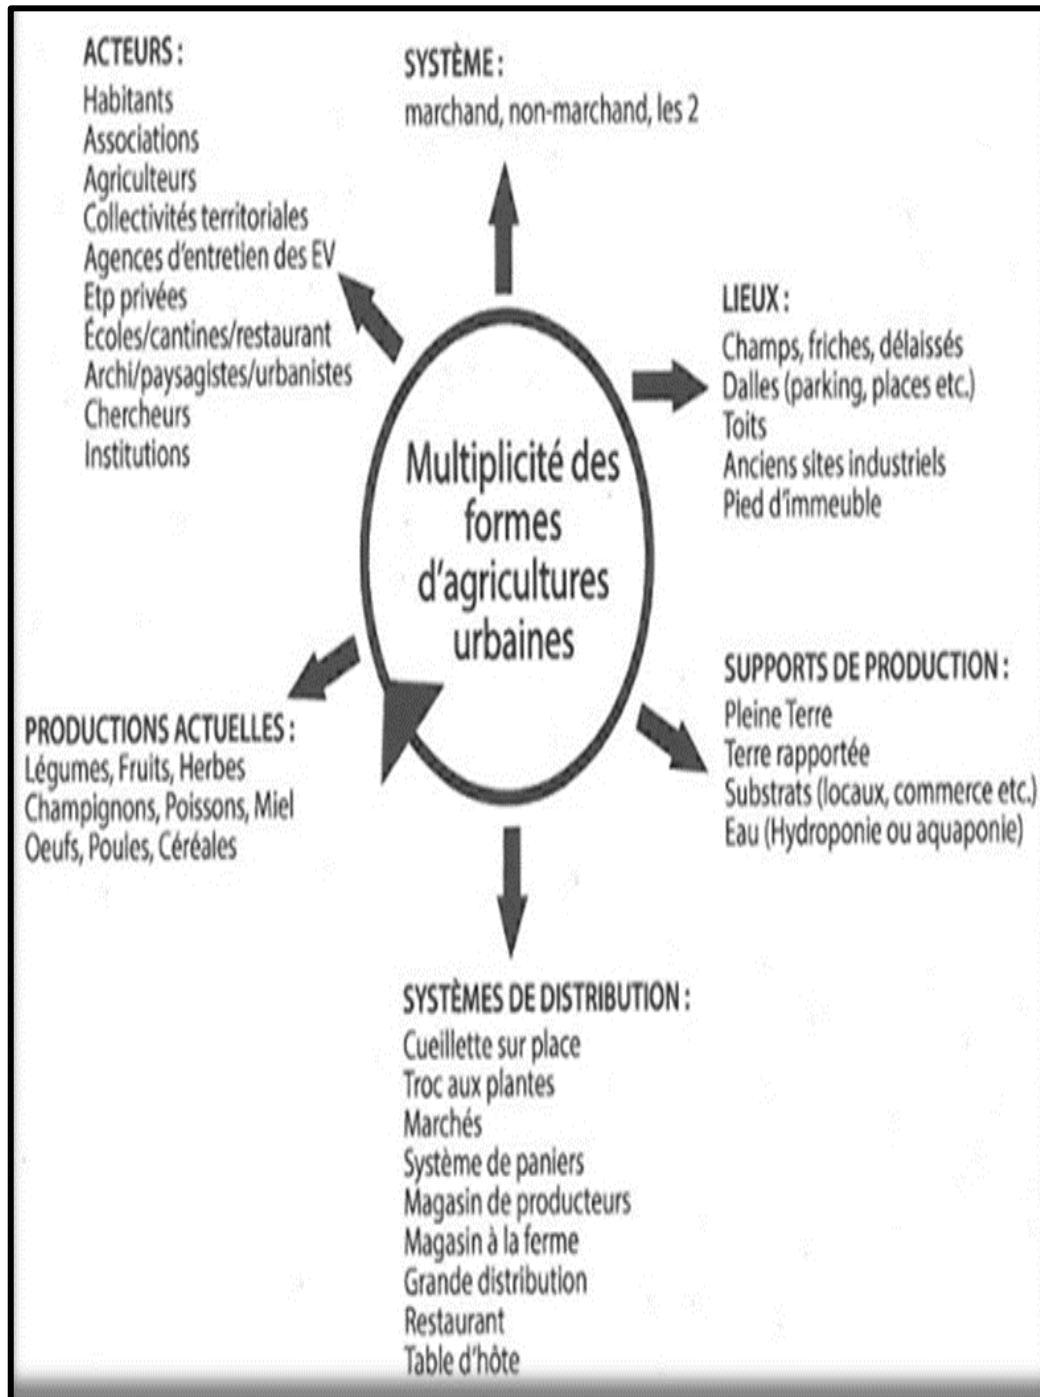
ACTEURS :
Habitants
Associations
Agriculteurs
Collectivités territoriales
Agences d'entretien des EV
Etp privées
Écoles/cantines/restaurant
Archi/paysagistes/urbanistes
Chercheurs
Institutions

SYSTÈME :
marchand, non-marchand, les 2

LIEUX :
Champs, friches, délaissés
Dalles (parking, places etc.)
Toits
Anciens sites industriels
Pied d'immeuble

Multiplicité des formes d'agricultures urbaines

SUPPORTS DE PRODUCTION :
Pleine Terre
Terre rapportée
Substrats (locaux, commerce etc.)
Eau (Hydroponie ou aquaponie)

PRODUCTIONS ACTUELLES :
Légumes, Fruits, Herbes
Champignons, Poissons, Miel
Oeufs, Poules, Céréales

SYSTÈMES DE DISTRIBUTION :
Cueillette sur place
Troc aux plantes
Marchés
Système de paniers
Magasin de producteurs
Magasin à la ferme
Grande distribution
Restaurant
Table d'hôte